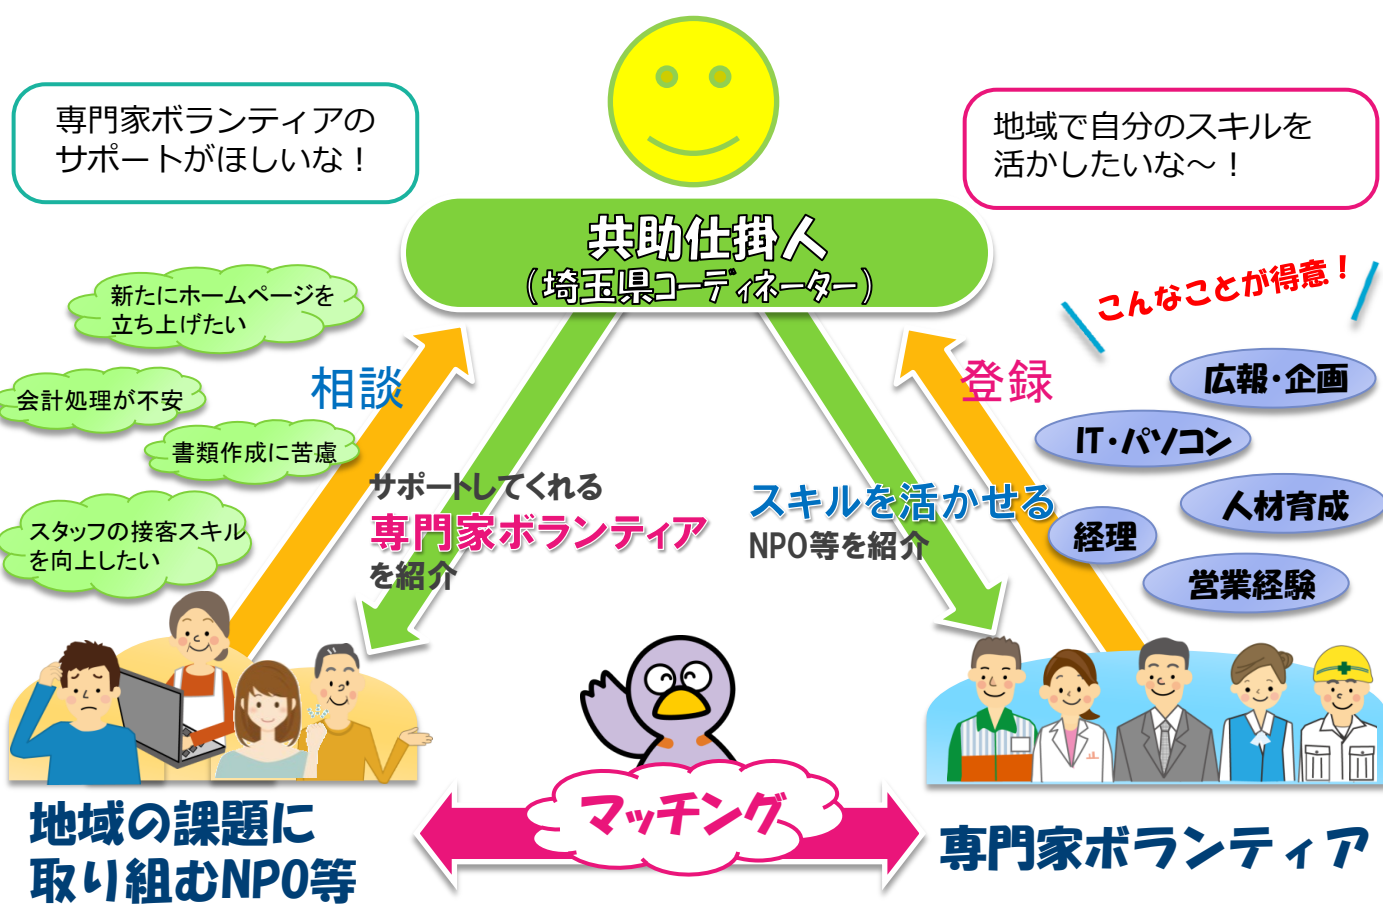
専門家ボランティアの
サポートがほしいな！

共助仕掛人
（埼玉県コーディネーター）

地域で自分のスキルを
活かしたいな～！

新たにホームページを
立ち上げたい

会計処理が不安

書類作成に苦慮

スタッフの接客スキル
を向上したい

相談

サポートしてくれる
専門家ボランティア
を紹介

スキルを活かせる
NPO等を紹介

登録

こんなことが得意！

広報・企画

IT・パソコン

人材育成

経理

営業経験

地域の課題に
取り組むNPO等

マッチング

専門家ボランティア